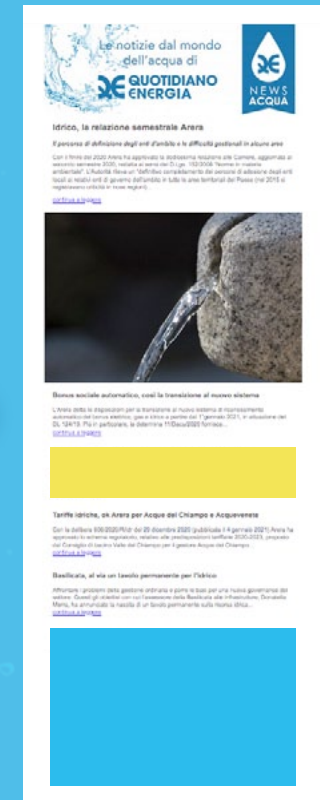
Le notizie dal mondo dell'acqua di

QUOTIDIANO ENERGIA

NEWS ACQUA

Idrico, la relazione semestrale Arera

Il percorso di definizione degli enti d'ambito e le difficoltà gestionali in alcune aree

Con il finire del 2020 Arera ha approvato la sedicesima relazione alle Camere, aggiornata al secondo semestre 2020, redatta ai sensi del D.Lgs. 152/2006 "Norme in materia ambientale". L'Autorità rileva un "definitivo completamento del percorso di adesione degli enti locali ai relativi enti di governo dell'ambito in tutte le aree territoriali del Paese (nel 2015 si registravano criticità in nove regioni).

continua a leggere

Bonus sociale automatico, così la transizione al nuovo sistema

L'Arera detta le disposizioni per la transizione al nuovo sistema di riconoscimento automatico del bonus elettrico, gas e idrico a partire dal 1° gennaio 2021, in attuazione del DL 124/19. Più in particolare, la determina 11/Dacu/2020 fornisce...

continua a leggere

Tariffe idriche, ok Arera per Acque del Chiampo e Acquevenete

Con la delibera 606/2020/R/idr del 29 dicembre 2020 (pubblicata il 4 gennaio 2021) Arera ha approvato lo schema regolatorio, relativo alle predisposizioni tariffarie 2020-2023, proposto dal Consiglio di bacino Valle del Chiampo per il gestore Acque del Chiampo...

continua a leggere

Basilicata, al via un tavolo permanente per l'idrico

Affrontare i problemi della gestione ordinaria e porre le basi per una nuova governance del settore. Questi gli obiettivi con cui l'assessore della Basilicata alle Infrastrutture, Donatella Merra, ha annunciato la nascita di un tavolo permanente sulla risorsa idrica...

continua a leggere